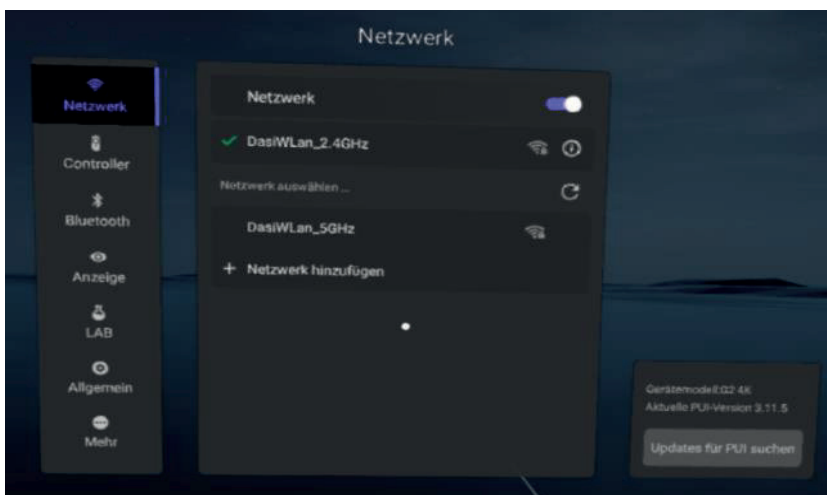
Netzwerk

Netzwerk
Controller
Bluetooth
Anzeige
LAB
Allgemein
Mehr

Netzwerk

DasiWLan_2.4GHz

Netzwerk auswählen ...

DasiWLan_5GHz

+ Netzwerk hinzufügen

Gerätemodell:G2 4K
Aktuelle PUI-Version 3.11.5

Updates für PUI suchen